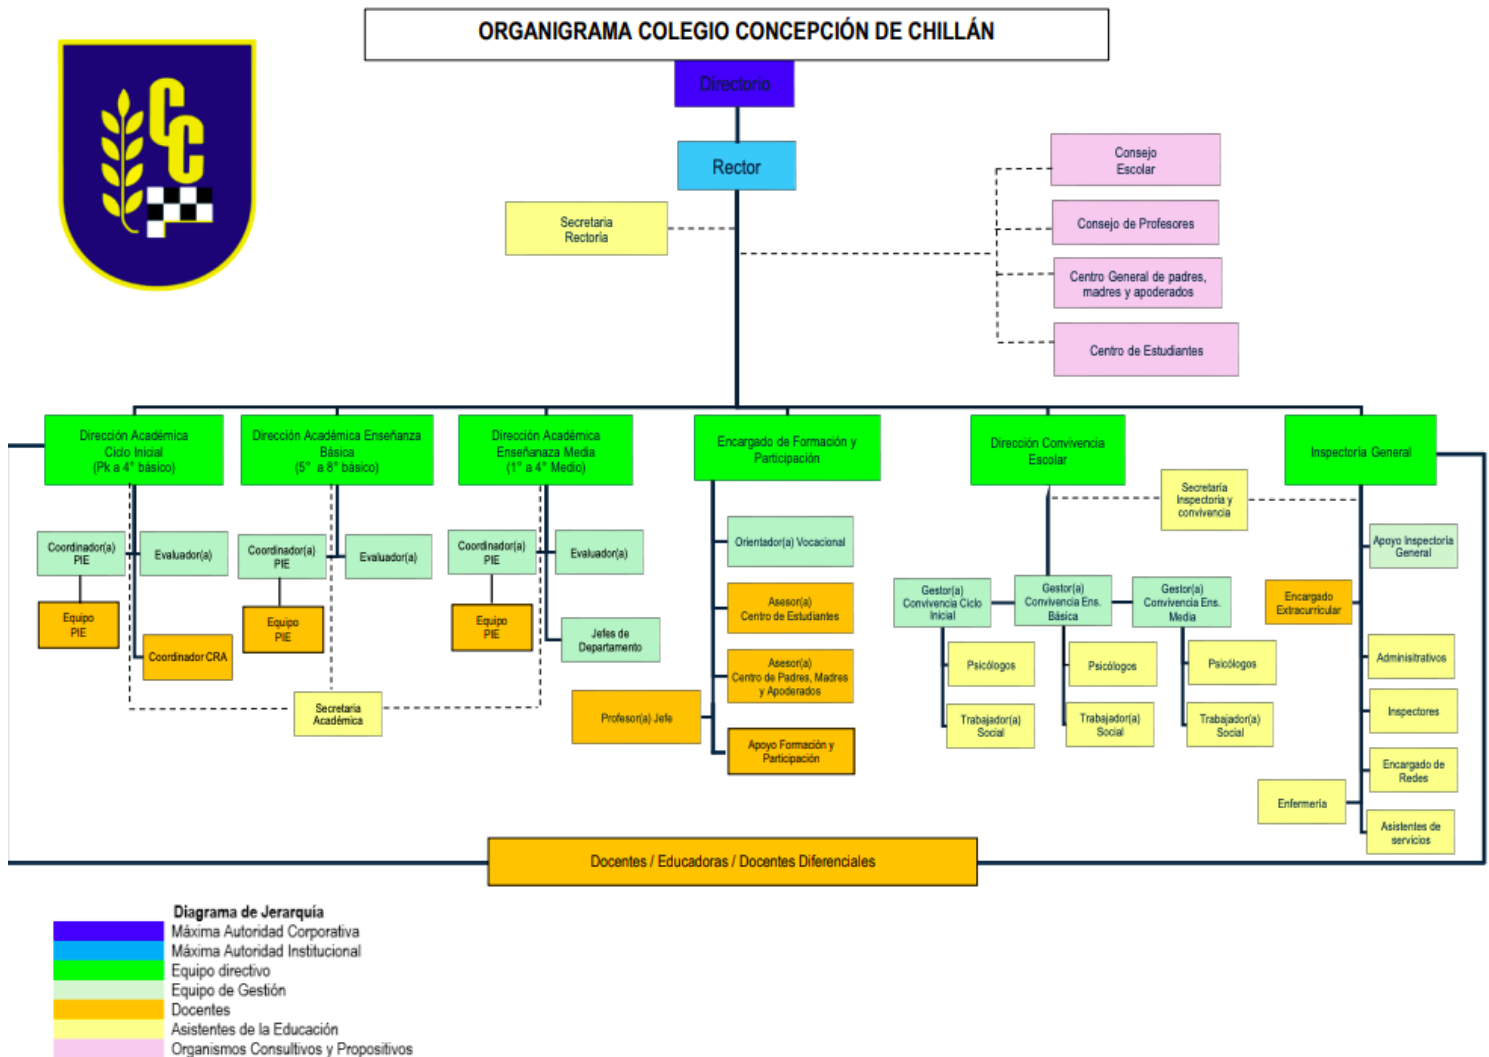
ORGANIGRAMA COLEGIO CONCEPCIÓN DE CHILLÁN

CC

Directorio

Rector

Secretaria Rectoría

Consejo Escolar

Consejo de Profesores

Centro General de padres, madres y apoderados

Centro de Estudiantes

Dirección Académica Ciclo Inicial (Pk a 4° básico)

Coordinador(a) PIE

Evaluador(a)

Equipo PIE

Coordinador CRA

Dirección Académica Enseñanza Básica (5° a 8° básico)

Coordinador(a) PIE

Evaluador(a)

Equipo PIE

Secretaria Académica

Dirección Académica Enseñanza Media (1° a 4° Medio)

Coordinador(a) PIE

Evaluador(a)

Equipo PIE

Jefes de Departamento

Encargado de Formación y Participación

Orientador(a) Vocacional

Asesor(a) Centro de Estudiantes

Asesor(a) Centro de Padres, Madres y Apoderados

Profesor(a) Jefe

Apoyo Formación y Participación

Dirección Convivencia Escolar

Secretaria Inspectoría y convivencia

Gestor(a) Convivencia Ciclo Inicial

Psicólogos

Trabajador(a) Social

Gestor(a) Convivencia Ens. Básica

Psicólogos

Trabajador(a) Social

Gestor(a) Convivencia Ens. Media

Psicólogos

Trabajador(a) Social

Inspectoría General

Apoyo Inspectoría General

Encargado Extracurricular

Administrativos

Inspectores

Encargado de Redes

Enfermería

Asistentes de servicios

Docentes / Educadoras / Docentes Diferenciales

Diagrama de Jerarquía
Máxima Autoridad Corporativa
Máxima Autoridad Institucional
Equipo directivo
Equipo de Gestión
Docentes
Asistentes de la Educación
Organismos Consultivos y Propositivos